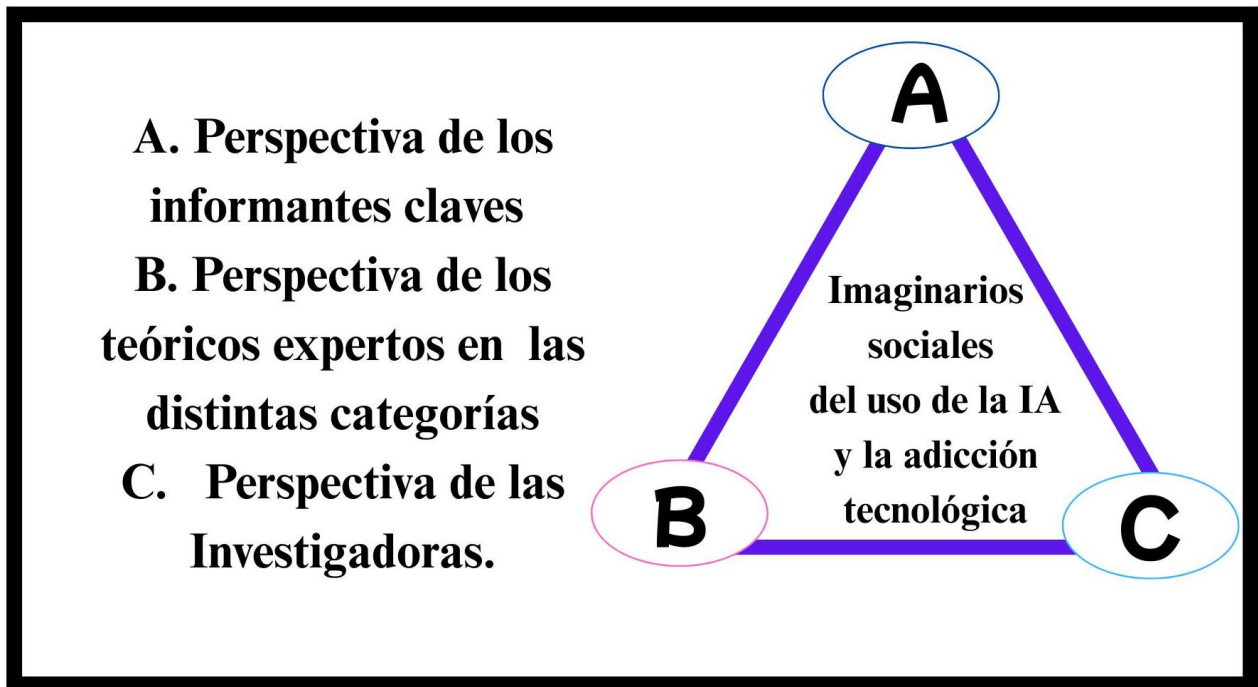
A. Perspectiva de los informantes claves
B. Perspectiva de los teóricos expertos en las distintas categorías
C. Perspectiva de las Investigadoras.

A

Imaginarios sociales del uso de la IA y la adicción tecnológica

B

C